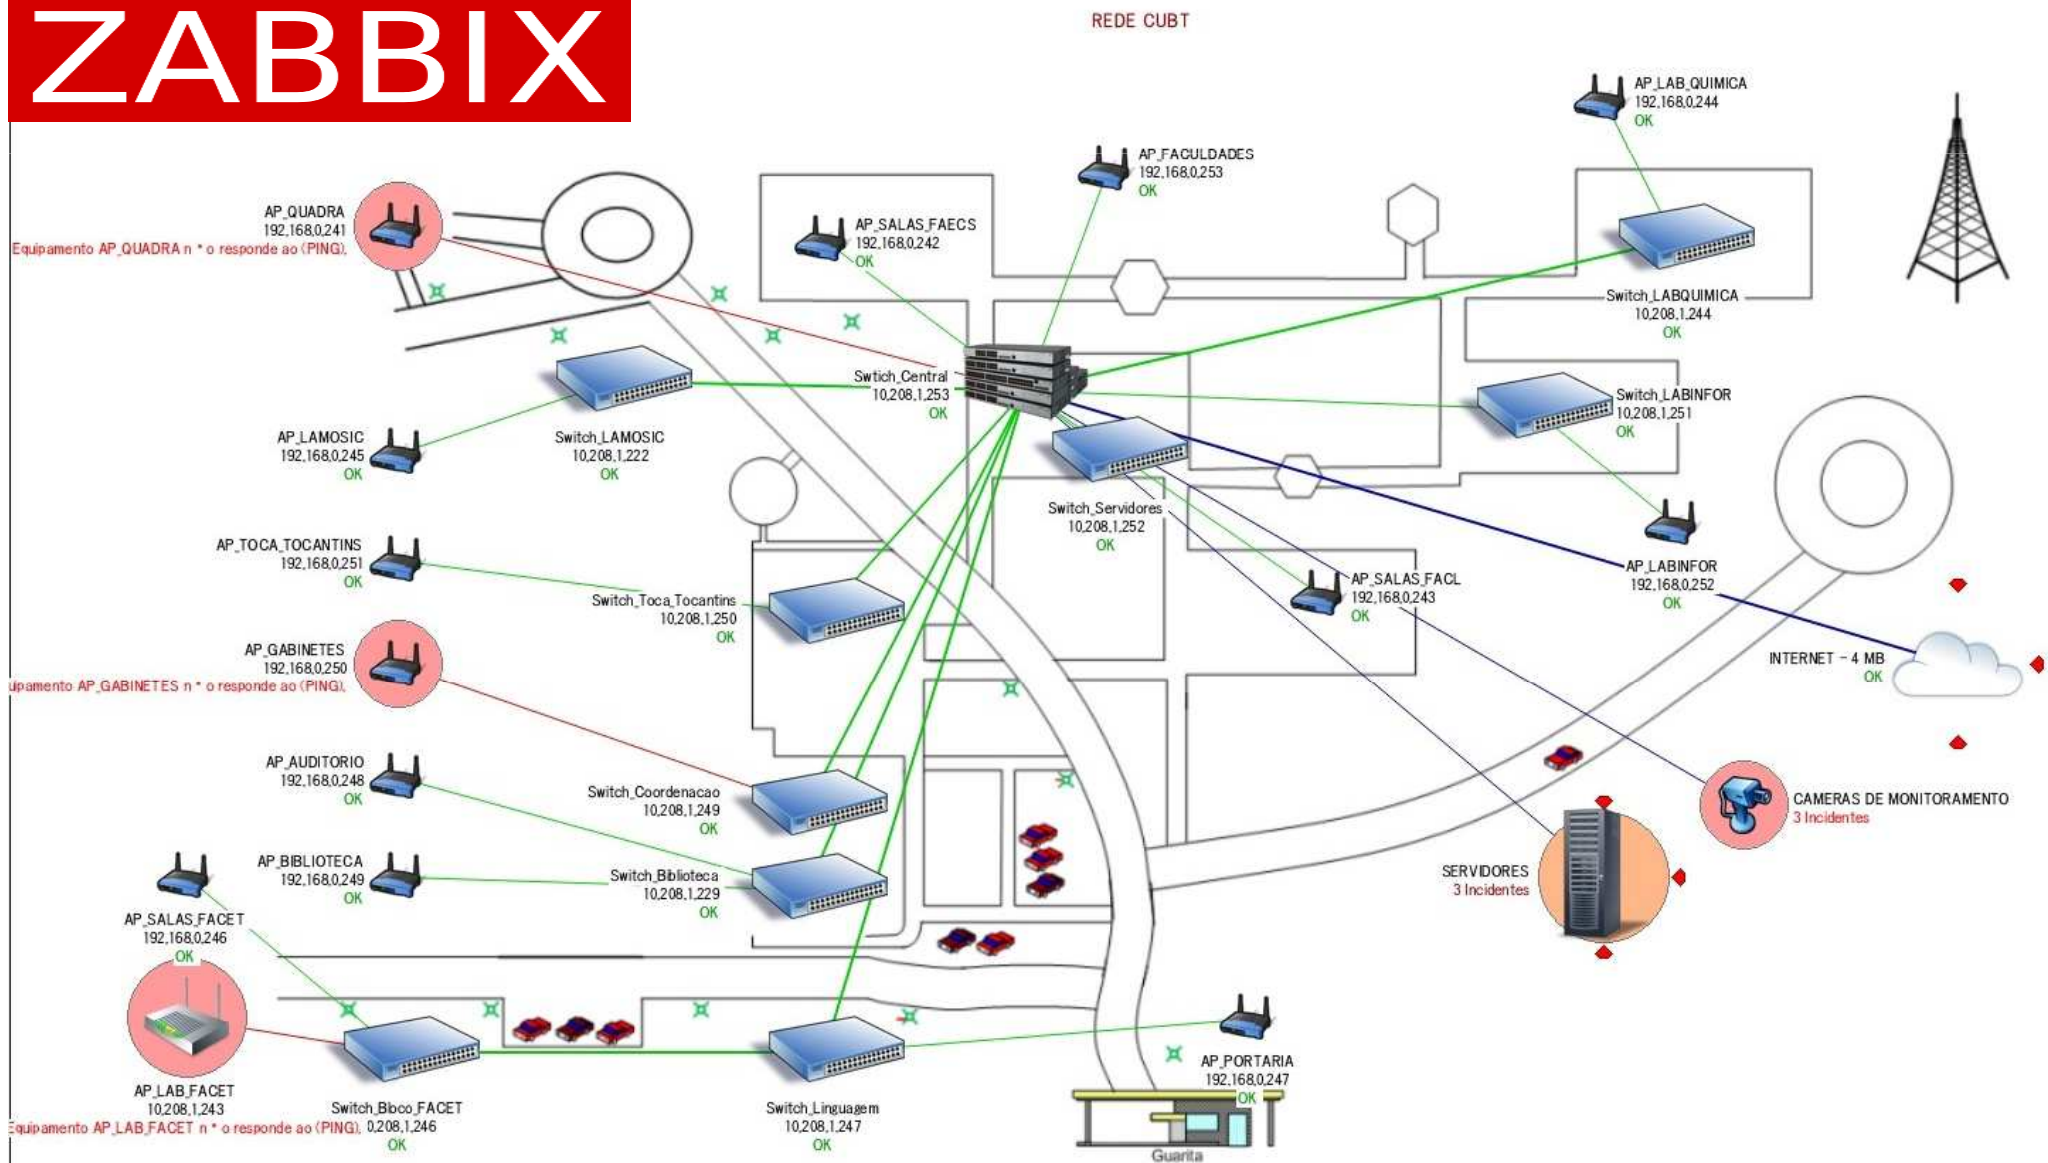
ZABBIX

REDE CUBT

AP_LAB_QUIMICA
192.168.0.244
OK

AP_FACULDADES
192.168.0.253
OK

AP_SALAS_FAECS
192.168.0.242
OK

AP_QUADRA
192.168.0.241
Equipamento AP_QUADRA n * o responde ao (PING).

Switch_LABQUIMICA
10.208.1.244
OK

Swtich_Central
10.208.1.253
OK

AP_LAMOSIC
192.168.0.245
OK

Switch_LAMOSIC
10.208.1.222
OK

Switch_LABINFOR
10.208.1.251
OK

Switch_Servidores
10.208.1.252
OK

AP_TOCA_TOCANTINS
192.168.0.251
OK

Switch_Toca_Tocantins
10.208.1.250
OK

AP_LABINFOR
192.168.0.252
OK

AP_SALAS_FACL
192.168.0.243
OK

AP_GABINETES
192.168.0.250
uipamento AP_GABINETES n * o responde ao (PING).

INTERNET - 4 MB
OK

AP_AUDITORIO
192.168.0.248
OK

Switch_Coordenacao
10.208.1.249
OK

CAMERAS DE MONITORAMENTO
3 Incidentes

AP_BIBLIOTECA
192.168.0.249
OK

Switch_Biblioteca
10.208.1.229
OK

SERVIDORES
3 Incidentes

AP_SALAS_FACET
192.168.0.246
OK

AP_PORTARIA
192.168.0.247
OK

AP_LAB_FACET
10.208.1.243
Equipamento AP_LAB_FACET n * o responde ao (PING).

Switch_Bloco_FACET
0.208.1.246
OK

Switch_Linguagem
10.208.1.247
OK

Guarita